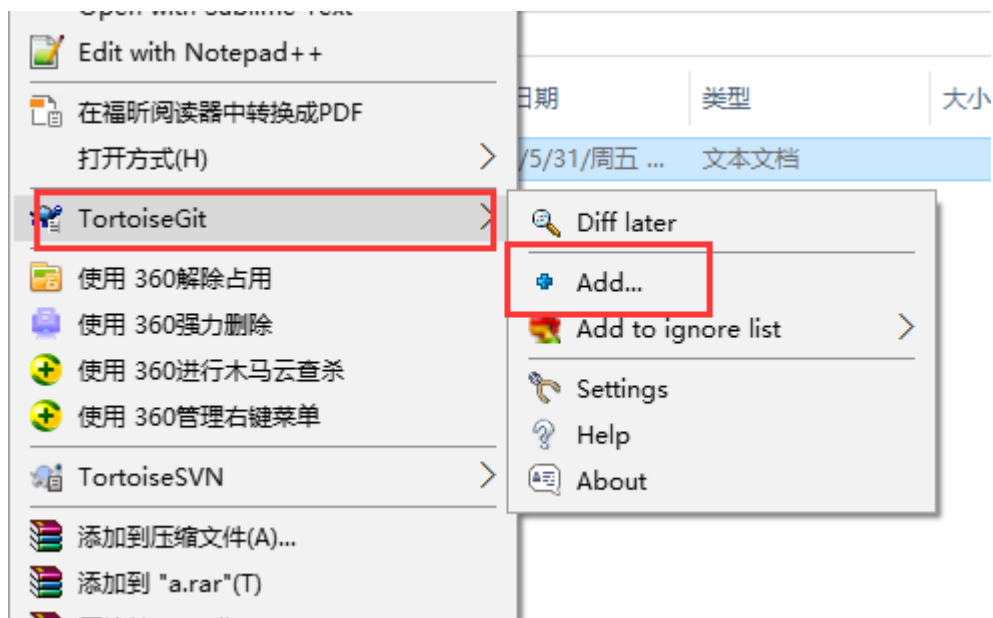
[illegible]
Edit with Notepad++
在福昕阅读器中转换成PDF
打开方式(H)
TortoiseGit
使用 360解除占用
使用 360强力删除
使用 360进行木马云查杀
使用 360管理右键菜单
TortoiseSVN
添加到压缩文件(A)...
添加到 "a.rar"(T)
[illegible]

日期
类型
大小
/5/31/周五 ...
文本文档

Diff later
Add...
Add to ignore list
Settings
Help
About